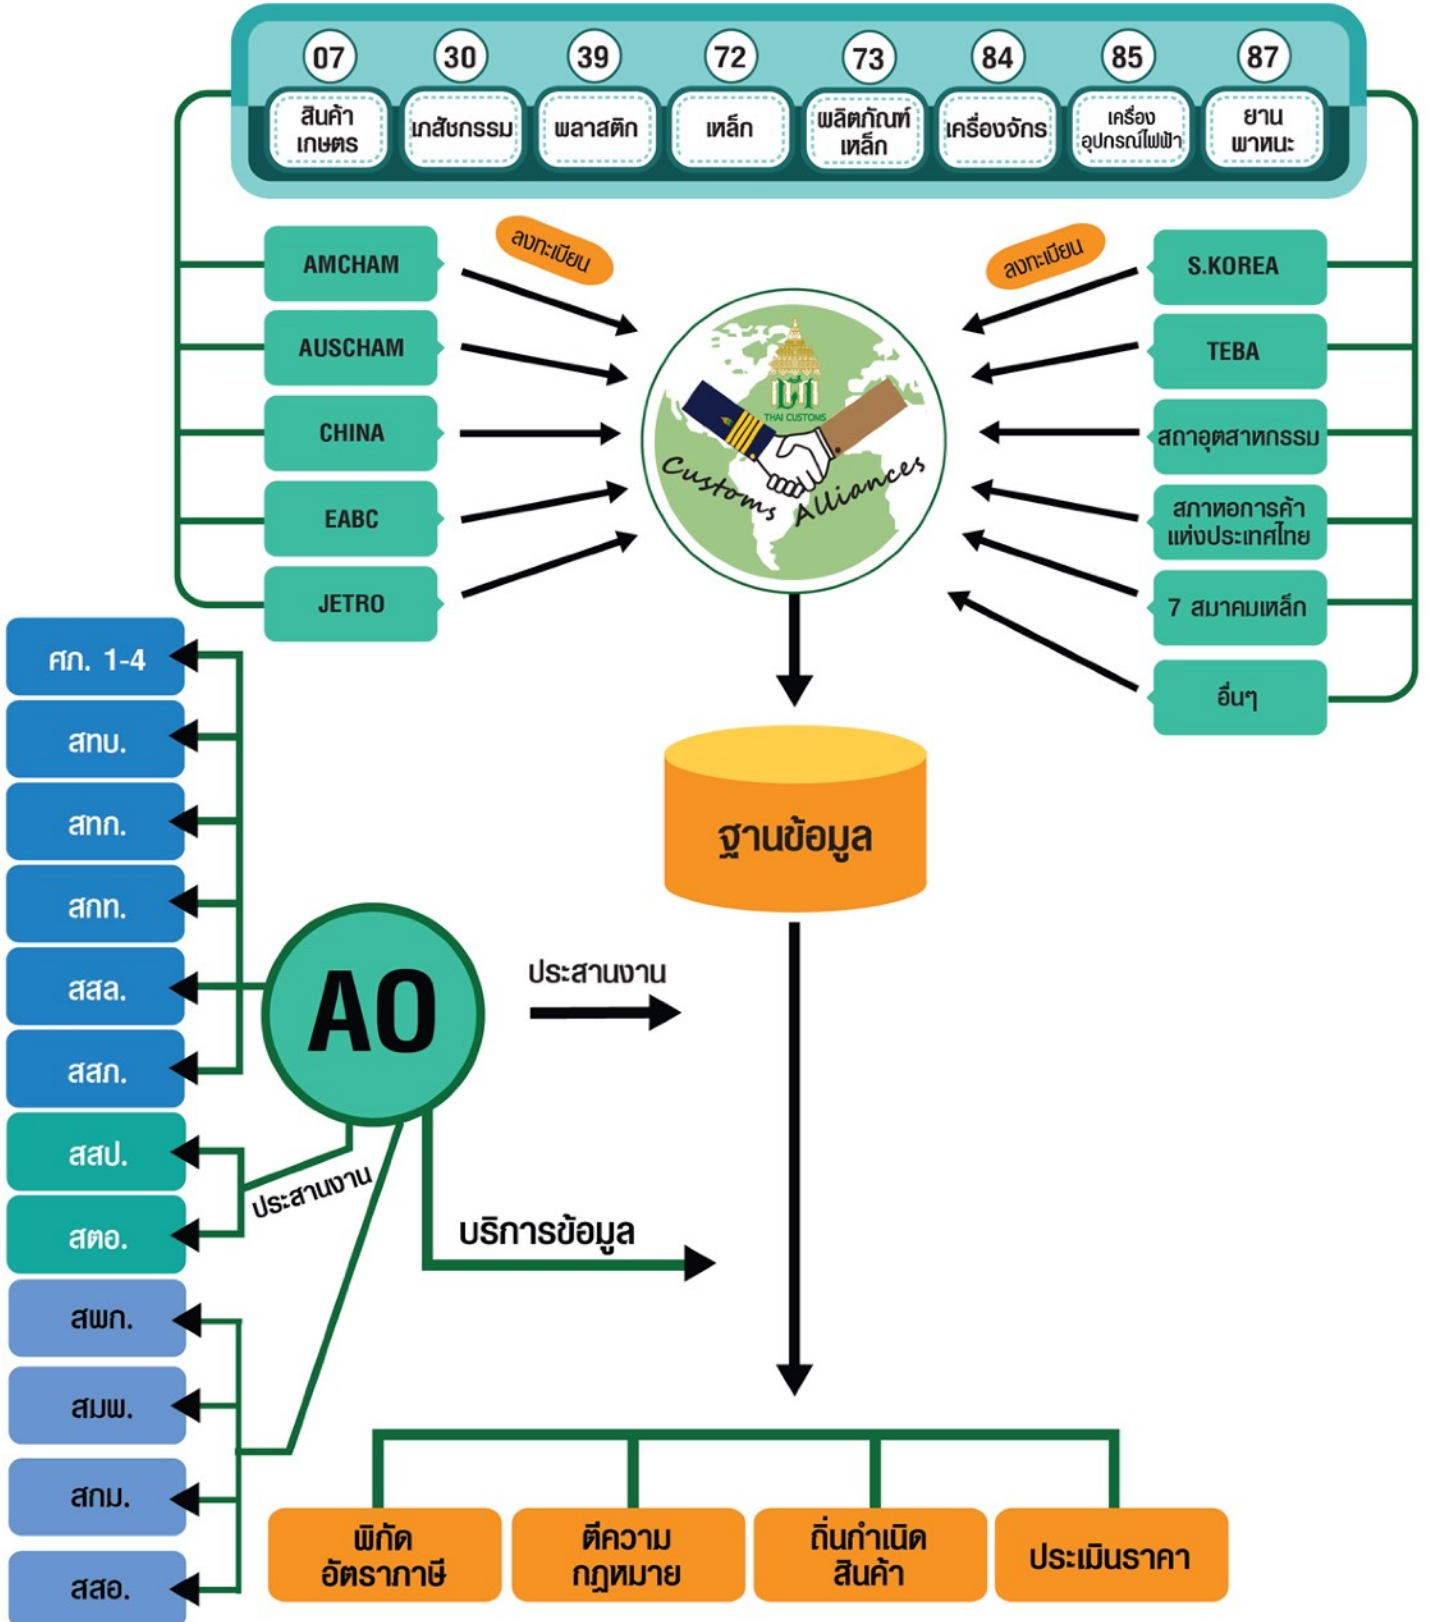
07 สินค้าเกษตร
30 เภสัชกรรม
39 พลาสติก
72 เหล็ก
73 ผลิตภัณฑ์เหล็ก
84 เครื่องจักร
85 เครื่องอุปกรณ์ไฟฟ้า
87 ยานพาหนะ

ลงทะเบียน
ลงทะเบียน

AMCHAM
AUSCHAM
CHINA
EABC
JETRO

S.KOREA
TEBA
สภาอุตสาหกรรม
สภาหอการค้าแห่งประเทศไทย
7 สมาคมเหล็ก
อื่นๆ

THAI CUSTOMS
Customs Alliances

ฐานข้อมูล

ศก. 1-4
สทบ.
สทก.
สกท.
สสล.
สสภ.
สสป.
สตอ.
สพก.
สมพ.
สกม.
สสอ.

AO
ประสานงาน
ประสานงาน
บริการข้อมูล

พิกัดอัตราภาษี
ตีความกฎหมาย
ถิ่นกำเนิดสินค้า
ประเมินราคา